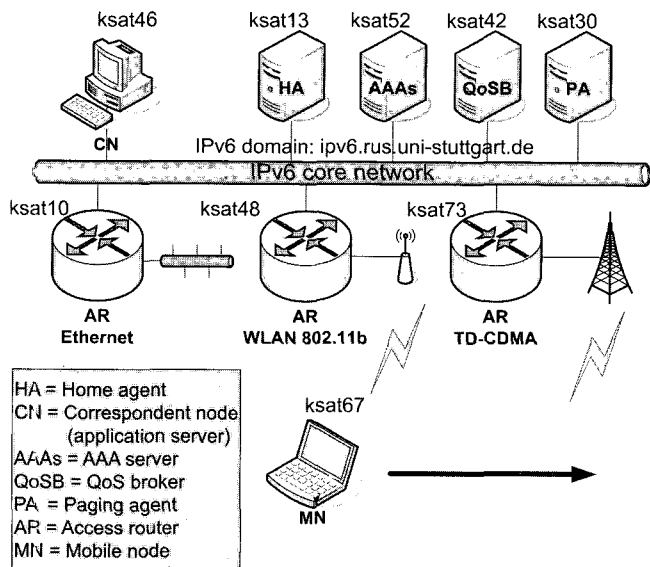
ksat46
ksat13
ksat52
ksat42
ksat30

HA
AAAs
QoSB
PA

CN

IPv6 domain: ipv6.rus.uni-stuttgart.de

IPv6 core network

ksat10
ksat48
ksat73

AR
Ethernet

AR
WLAN 802.11b

AR
TD-CDMA

HA = Home agent
CN = Correspondent node (application server)
AAAs = AAA server
QoSB = QoS broker
PA = Paging agent
AR = Access router
MN = Mobile node

ksat67

MN